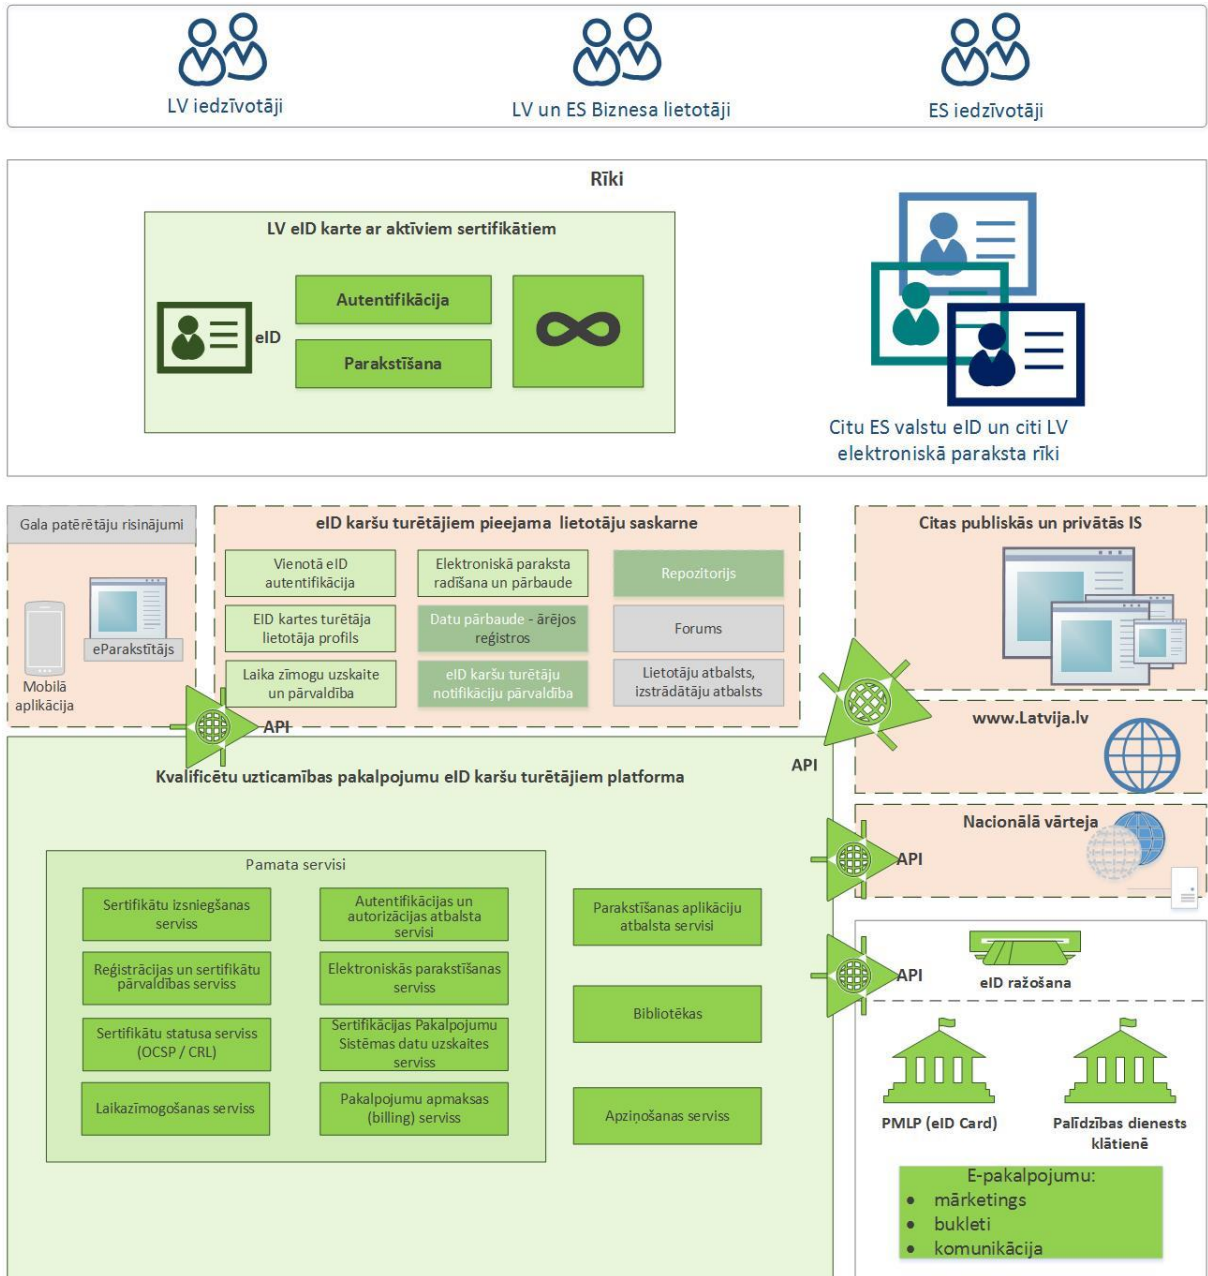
LV iedzīvotāji

LV un ES Biznesa lietotāji

ES iedzīvotāji

Rīki

LV eID karte ar aktīviem sertifikātiem

eID

Autentifikācija

Parakstīšana

Citu ES valstu eID un citi LV elektroniskā paraksta rīki

Gala patērētāju risinājumi

Mobilā aplikācija

eParakstītājs

eID karšu turētājiem pieejama lietotāju saskarne

Vienotā eID autentifikācija

Elektroniskā paraksta radīšana un pārbaude

Repozitorijs

EID kartes turētāja lietotāja profils

Datu pārbaude - ārējos reģistros

Forums

Laika zīmogu uzskaite un pārvaldība

eID karšu turētāju notifikāciju pārvaldība

Lietotāju atbalsts, izstrādātāju atbalsts

API

Citas publiskās un privātās IS

www.Latvija.lv

API

Nacionālā vārteja

API

API

eID ražošana

Kvalificētu uzticamības pakalpojumu eID karšu turētājiem platforma

Pamata servisi

Sertifikātu izsniegšanas serviss

Autentifikācijas un autorizācijas atbalsta servisi

Reģistrācijas un sertifikātu pārvaldības serviss

Elektroniskās parakstīšanas serviss

Sertifikātu statusa serviss (OCSP / CRL)

Sertifikācijas Pakalpojumu Sistēmas datu uzskaites serviss

Laikazīmogošanas serviss

Pakalpojumu apmaksas (billing) serviss

Parakstīšanas aplikāciju atbalsta servisi

Bibliotēkas

Apziņošanas serviss

PMLP (eID Card)

Palīdzības dienests klātienē

E-pakalpojumu:
• mārketings
• bukleti
• komunikācija